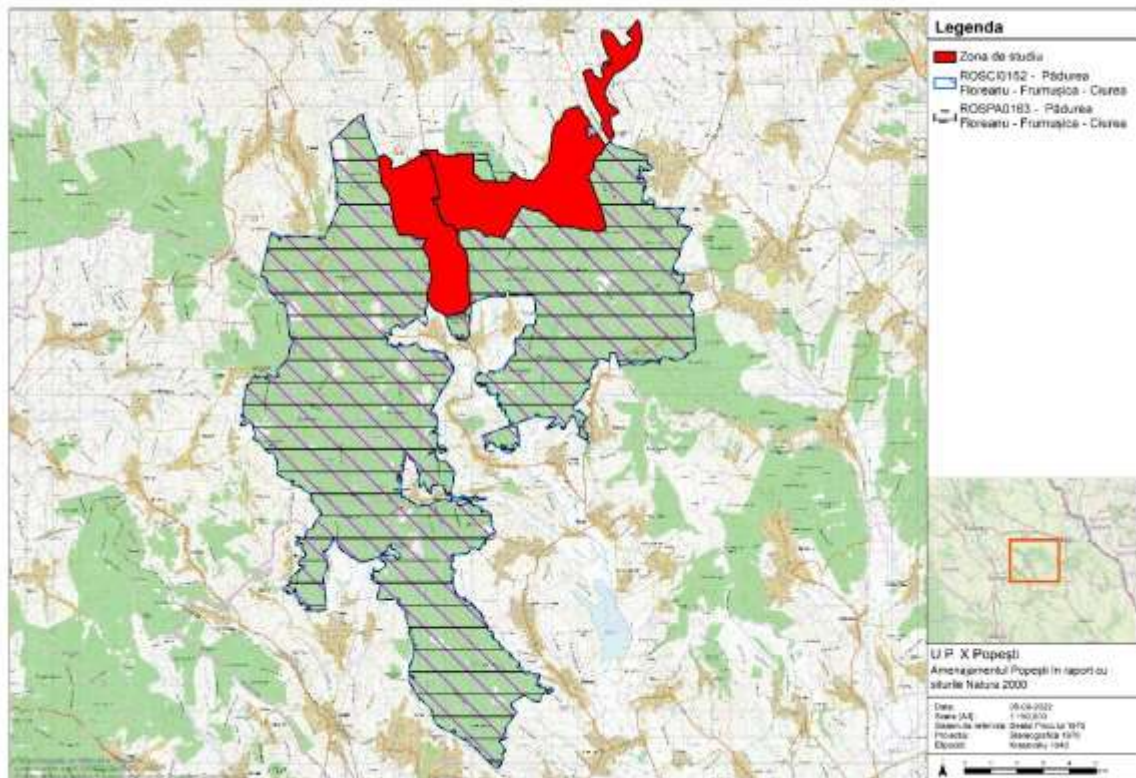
Legenda

Zona de studiu

ROSCI0152 - Pădurea Floreanu - Frumușica - Ciurea

ROSPA0163 - Pădurea Floreanu - Frumușica - Ciurea

U.P. X Popești

Amenajamentul Popești în raport cu siturile Natura 2000

| | |
|---|---|
| Data: | 05-09-2022 |
| Scara (A4): | 1:160.000 |
| Sistem de referință: | Stereo Proiecție 1970 |
| Proiecția: | Stereografică 1970 |
| Elipsoid: | Krasovsky 1940 |